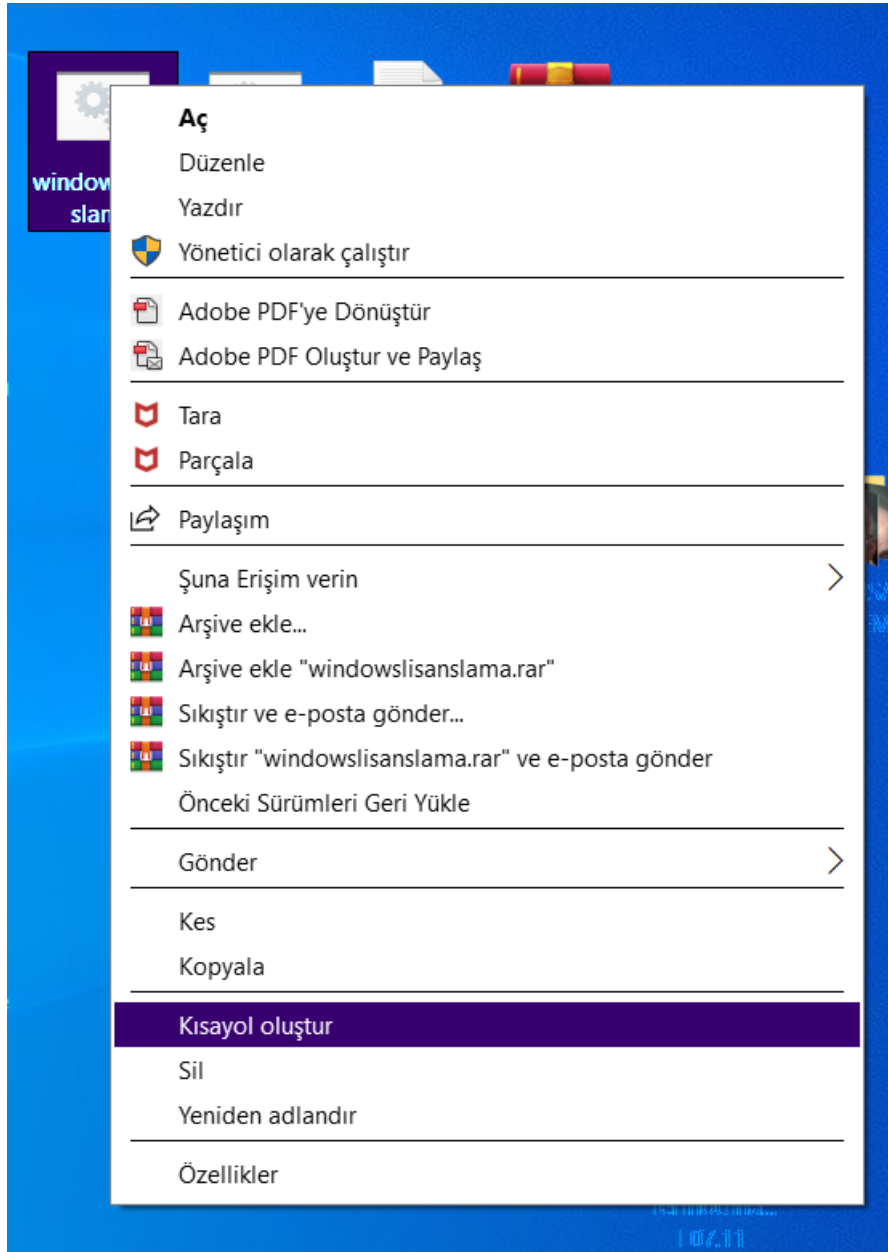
windows
slam

Aç
Düzenle
Yazdır
Yönetici olarak çalıştır

Adobe PDF'ye Dönüştür
Adobe PDF Oluştur ve Paylaş

Tara
Parçala

Paylaşım

Şuna Erişim verin
Arşive ekle...
Arşive ekle "windowslisanslama.rar"
Sıkıştır ve e-posta gönder...
Sıkıştır "windowslisanslama.rar" ve e-posta gönder
Önceki Sürümleri Geri Yükle

Gönder

Kes
Kopyala

Kısayol oluştur
Sil
Yeniden adlandır

Özellikler

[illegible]
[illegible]